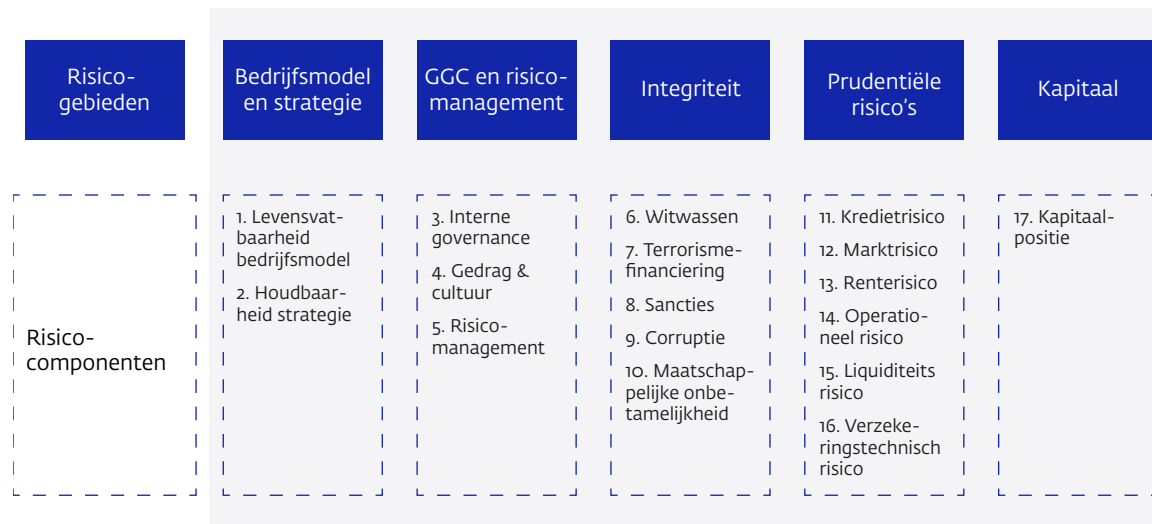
| Risicogebieden | Bedrijfsmodel en strategie | GGC en risicomanagement | Integriteit | Prudentiële risico's | Kapitaal |
|---|---|---|---|---|---|
| Risicocomponenten | 1. Levensvatbaarheid bedrijfsmodel<br>2. Houdbaarheid strategie | 3. Interne governance<br>4. Gedrag & cultuur<br>5. Risicomanagement | 6. Witwassen<br>7. Terrorismefinanciering<br>8. Sancties<br>9. Corruptie<br>10. Maatschappelijke onbetamelijkheid | 11. Kredietrisico<br>12. Marktrisico<br>13. Renterisico<br>14. Operationeel risico<br>15. Liquiditeits risico<br>16. Verzekeringstechnisch risico | 17. Kapitaalpositie |